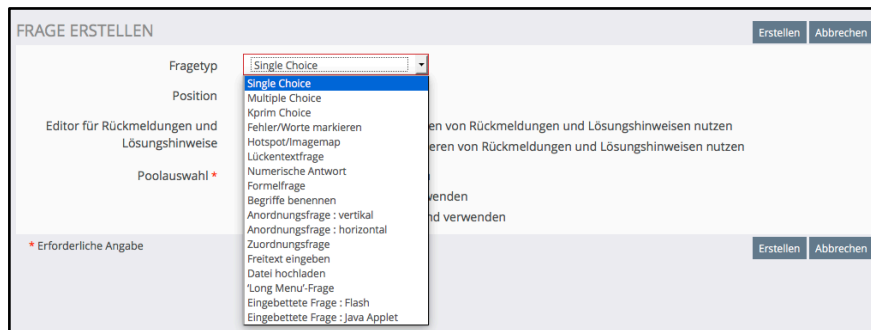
FRAGE ERSTELLEN

Erstellen Abbrechen

Fragetyp Single Choice

Single Choice
Multiple Choice
Kprim Choice
Fehler/Worte markieren
Hotspot/Imagemap
Lückentextfrage
Numerische Antwort
Formelfrage
Begriffe benennen
Anordnungsfrage : vertikal
Anordnungsfrage : horizontal
Zuordnungsfrage
Freitext eingeben
Datei hochladen
'Long Menu'-Frage
Eingebettete Frage : Flash
Eingebettete Frage : Java Applet

Position

Editor für Rückmeldungen und Lösungshinweise

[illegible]en von Rückmeldungen und Lösungshinweisen nutzen
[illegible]eren von Rückmeldungen und Lösungshinweisen nutzen

Poolauswahl *

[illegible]wenden
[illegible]nd verwenden

* Erforderliche Angabe

Erstellen Abbrechen